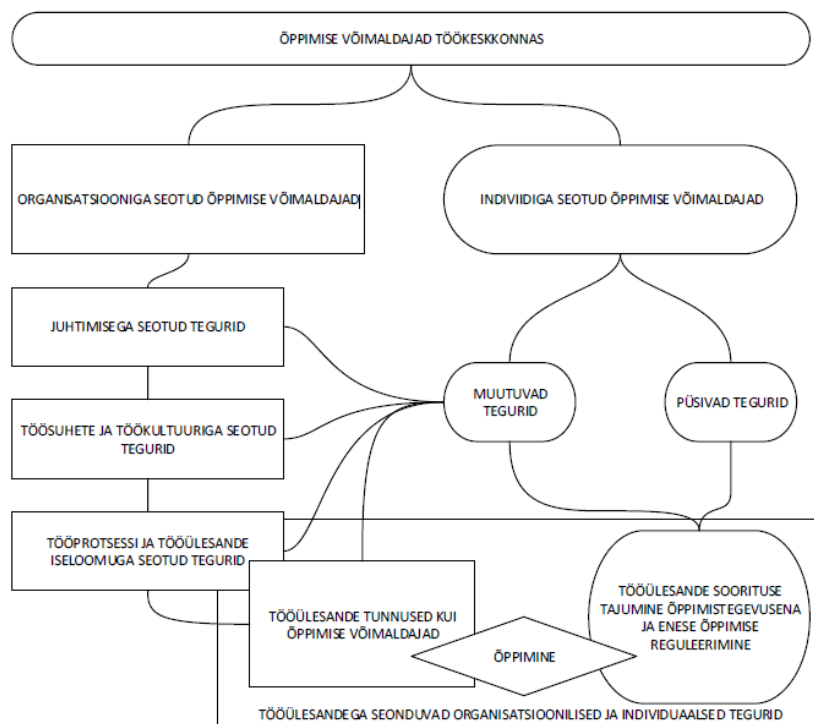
ÕPPIMISE VÕIMALDAJAD TÖÖKESKKONNAS

ORGANISATSIOONIGA SEOTUD ÕPPIMISE VÕIMALDAJAD

INDIVIIDIGA SEOTUD ÕPPIMISE VÕIMALDAJAD

JUHTIMISEGA SEOTUD TEGURID

TÖÖSUHETE JA TÖÖKULTUURIGA SEOTUD TEGURID

MUUTUVAD TEGURID

PÜSIVAD TEGURID

TÖÖPROTSESSI JA TÖÖÜLESANDE ISELOOMUGA SEOTUD TEGURID

TÖÖÜLESANDE TUNNUSED KUI ÕPPIMISE VÕIMALDAJAD

TÖÖÜLESANDE SOORITUSE TAJUMINE ÕPPIMISTEGEVUSENA JA ENESE ÕPPIMISE REGULEERIMINE

ÕPPIMINE

TÖÖÜLESANDEGA SEONDUVAD ORGANISATSIOONILISED JA INDIVIDUAALSED TEGURID